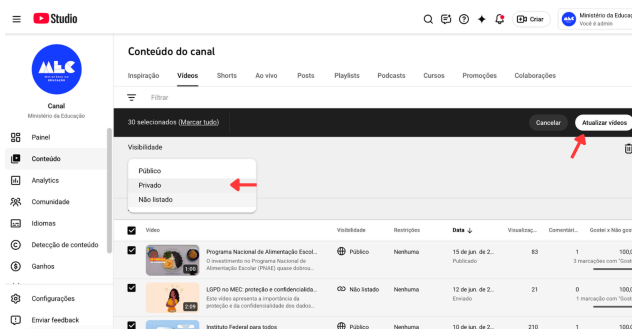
Studio

Criar

Ministério da Educ
Você é admin

MEC
MINISTÉRIO DA EDUCAÇÃO

Canal
Ministério da Educação

Painel
Conteúdo
Analytics
Comunidade
Idiomas
Detecção de conteúdo
Ganhos
Configurações
Enviar feedback

Conteúdo do canal

Inspiração Vídeos Shorts Ao vivo Posts Playlists Podcasts Cursos Promoções Colaborações

Filtrar

30 selecionados (Marcar tudo)

Cancelar Atualizar vídeos

Visibilidade

Público
Privado
Não listado

| | Vídeo | Visibilidade | Restrições | Data ↓ | Visualizaç... | Comentári... | Gostei x Não gos |
|---|---|---|---|---|---|---|---|
| ☑ | 1:00 Programa Nacional de Alimentação Escol... O investimento no Programa Nacional de Alimentação Escolar (PNAE) quase dobrou... | Público | Nenhuma | 15 de jun. de 2... Publicado | 83 | 1 | 100,0 3 marcações com "Gost |
| ☑ | 2:29 LGPD no MEC: proteção e confidencialida... Este vídeo apresenta a importância da proteção e da confidencialidade dos dad... | Não listado | Nenhuma | 12 de jun. de 2... Enviado | 21 | 0 | 100,0 1 marcação com "Gost |
| ☑ | Instituto Federal para todos | Público | Nenhuma | 10 de jun. de 2... | 210 | 1 | 100,0 |